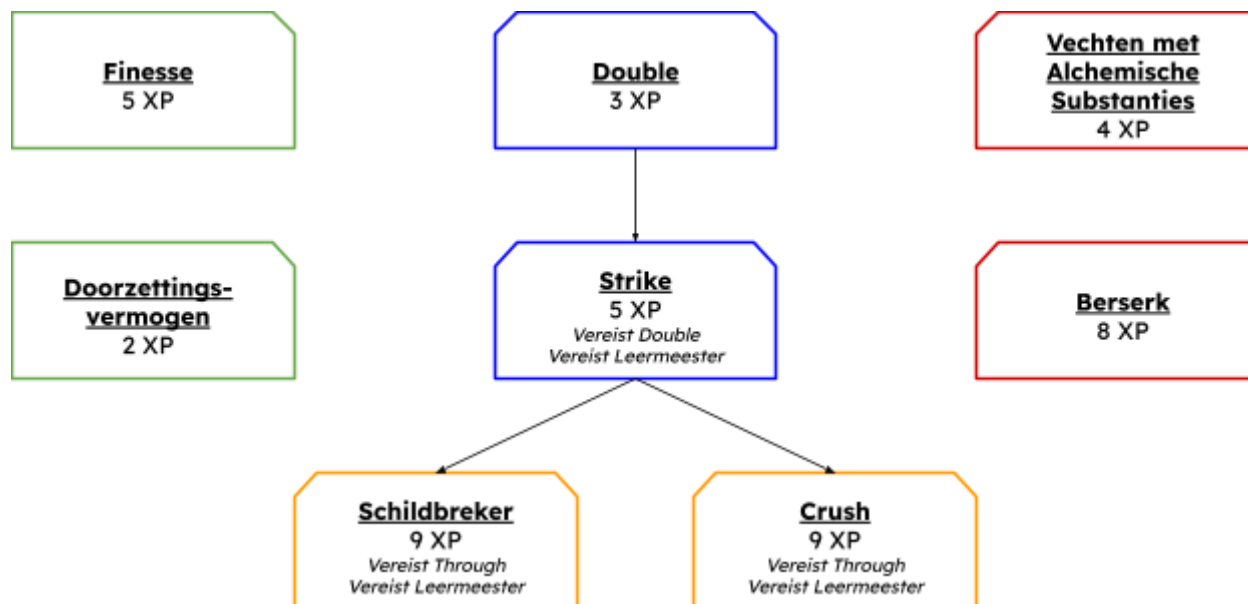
Finesse
5 XP

Double
3 XP

Vechten met Alchemische Substanties
4 XP

Doorzettings-vermogen
2 XP

Strike
5 XP
*Vereist Double*
*Vereist Leermeester*

Berserk
8 XP

Schildbreker
9 XP
*Vereist Through*
*Vereist Leermeester*

Crush
9 XP
*Vereist Through*
*Vereist Leermeester*